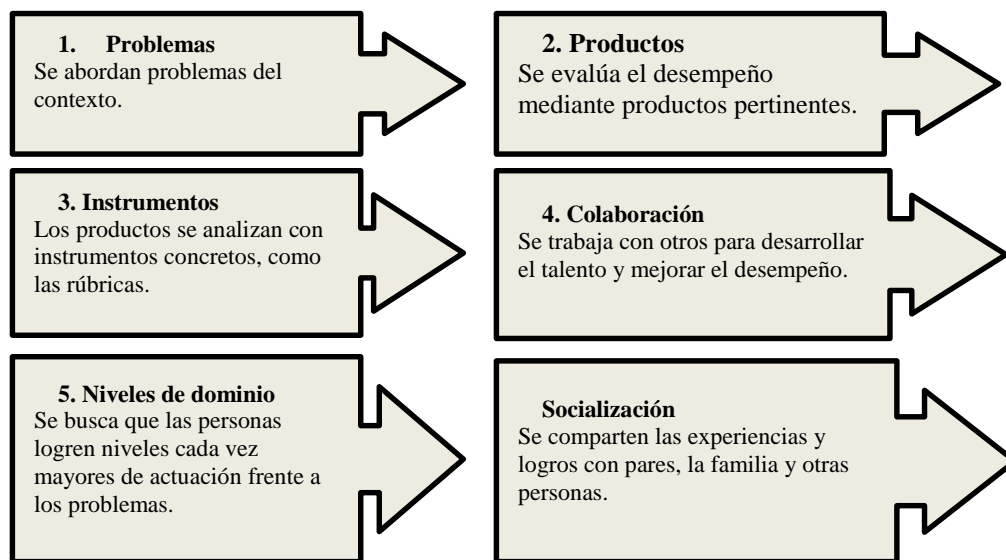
1. Problemas
Se abordan problemas del contexto.

2. Productos
Se evalúa el desempeño mediante productos pertinentes.

3. Instrumentos
Los productos se analizan con instrumentos concretos, como las rúbricas.

4. Colaboración
Se trabaja con otros para desarrollar el talento y mejorar el desempeño.

5. Niveles de dominio
Se busca que las personas logren niveles cada vez mayores de actuación frente a los problemas.

Socialización
Se comparten las experiencias y logros con pares, la familia y otras personas.